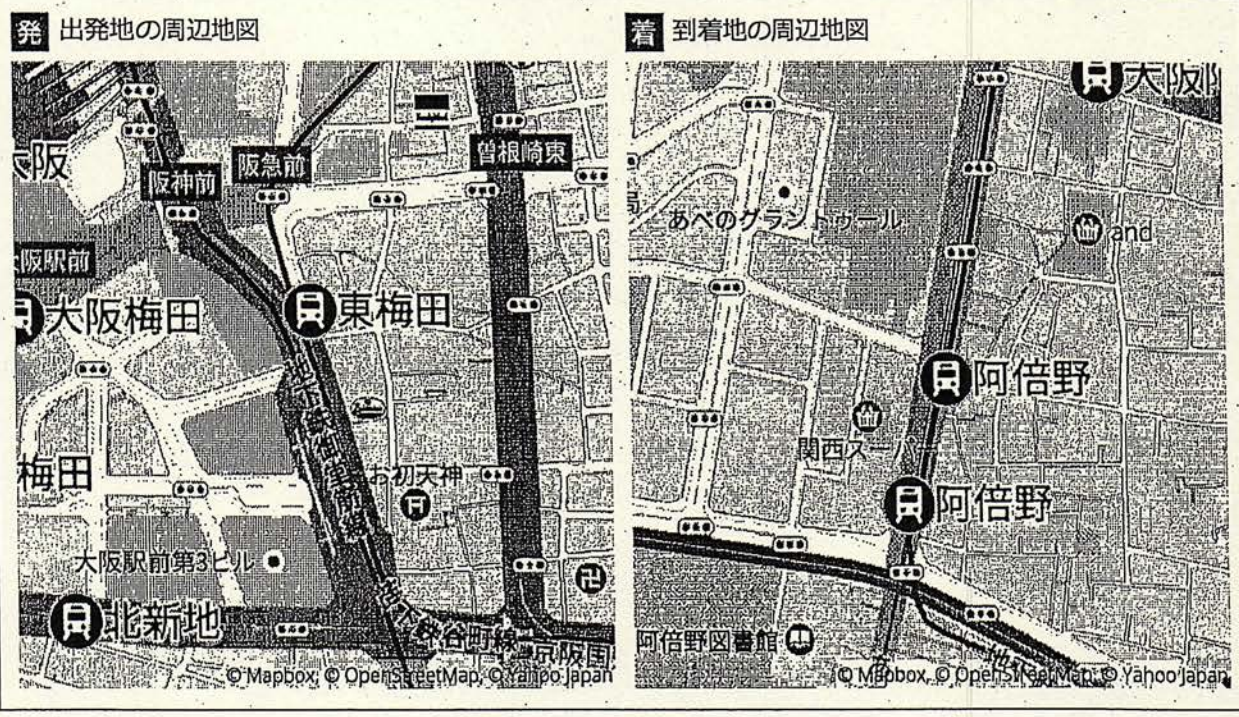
発 出発地の周辺地図

大阪

阪神前

阪急前

曽根崎東

大阪駅前

大阪梅田

東梅田

地下鉄御堂筋線

梅田

お初天神

大阪駅前第3ビル

北新地

地下鉄谷町線

京阪

© Mapbox, © OpenStreetMap, © Yahoo Japan

着 到着地の周辺地図

大阪

あべのグラントゥール

and

阿倍野

関西スー

阿倍野

阿倍野図書館

© Mapbox, © OpenStreetMap, © Yahoo Japan